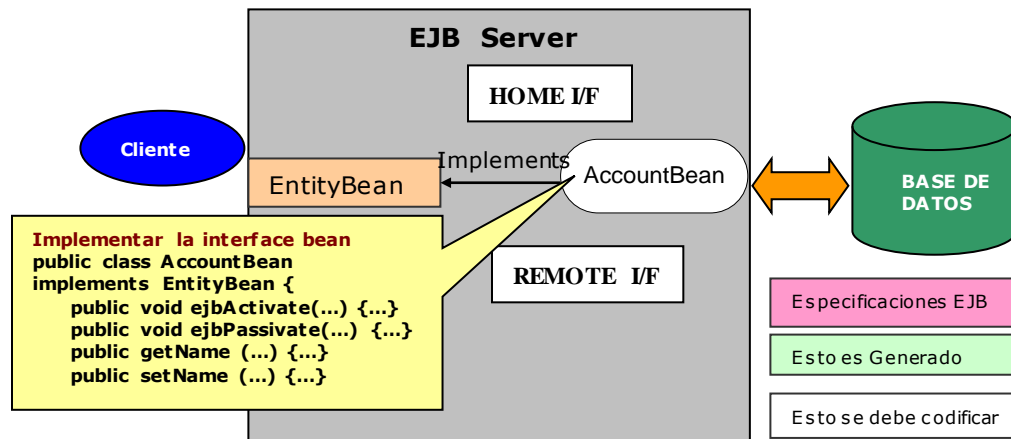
EJB Server

HOME I/F

Cliente

Implements

EntityBean

AccountBean

BASE DE DATOS

Implementar la interface bean
public class AccountBean
implements EntityBean {
public void ejbActivate(...) {...}
public void ejbPassivate(...) {...}
public getName (...) {...}
public setName (...) {...}

REMOTE I/F

Especificaciones EJB

Esto es Generado

Esto se debe codificar